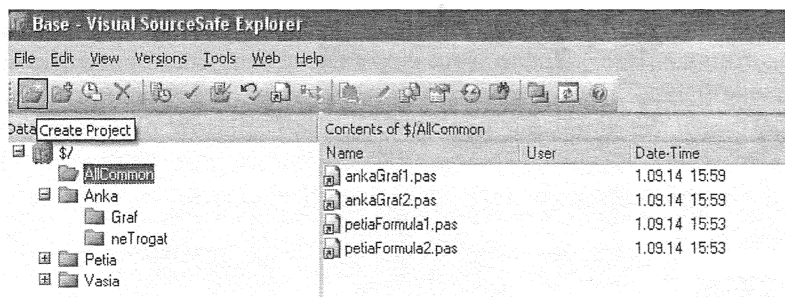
Base - Visual SourceSafe Explorer

File Edit View Versions Tools Web Help

Data Create Project

$/
AllCommon
Anka
Graf
neTrogat
Petia
Vasia

Contents of $/AllCommon

| Name | User | Date-Time |
|---|---|---|
| ankaGraf1.pas | | 1.09.14 15:59 |
| ankaGraf2.pas | | 1.09.14 15:59 |
| petiaFormula1.pas | | 1.09.14 15:53 |
| petiaFormula2.pas | | 1.09.14 15:53 |